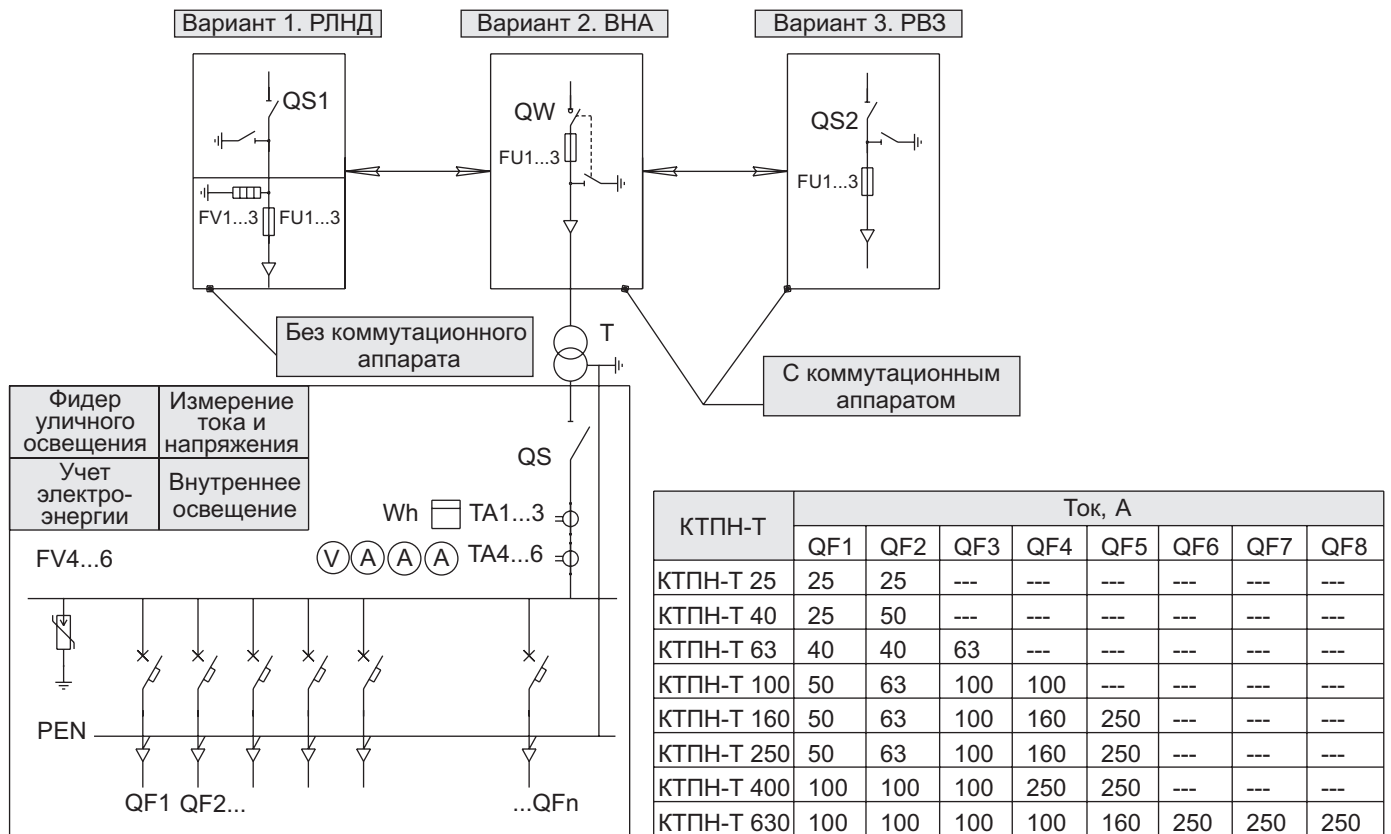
Вариант 1. РЛНД

Вариант 2. ВНА

Вариант 3. РВЗ

QS1

QW

QS2

FU1...3

FU1...3

FV1...3 FU1...3

Без коммутационного аппарата

T

С коммутационным аппаратом

| Фидер уличного освещения | Измерение тока и напряжения |
|---|---|
| Учет электро-энергии | Внутреннее освещение |

QS

Wh

TA1...3

FV4...6

V A A A

TA4...6

PEN

QF1 QF2...

...QFn

<table>
<tr><th rowspan="2">КТПН-Т</th><th colspan="8">Ток, А</th></tr>
<tr><th>QF1</th><th>QF2</th><th>QF3</th><th>QF4</th><th>QF5</th><th>QF6</th><th>QF7</th><th>QF8</th></tr>
<tr><td>КТПН-Т 25</td><td>25</td><td>25</td><td>---</td><td>---</td><td>---</td><td>---</td><td>---</td><td>---</td></tr>
<tr><td>КТПН-Т 40</td><td>25</td><td>50</td><td>---</td><td>---</td><td>---</td><td>---</td><td>---</td><td>---</td></tr>
<tr><td>КТПН-Т 63</td><td>40</td><td>40</td><td>63</td><td>---</td><td>---</td><td>---</td><td>---</td><td>---</td></tr>
<tr><td>КТПН-Т 100</td><td>50</td><td>63</td><td>100</td><td>100</td><td>---</td><td>---</td><td>---</td><td>---</td></tr>
<tr><td>КТПН-Т 160</td><td>50</td><td>63</td><td>100</td><td>160</td><td>250</td><td>---</td><td>---</td><td>---</td></tr>
<tr><td>КТПН-Т 250</td><td>50</td><td>63</td><td>100</td><td>160</td><td>250</td><td>---</td><td>---</td><td>---</td></tr>
<tr><td>КТПН-Т 400</td><td>100</td><td>100</td><td>100</td><td>250</td><td>250</td><td>---</td><td>---</td><td>---</td></tr>
<tr><td>КТПН-Т 630</td><td>100</td><td>100</td><td>100</td><td>100</td><td>160</td><td>250</td><td>250</td><td>250</td></tr>
</table>